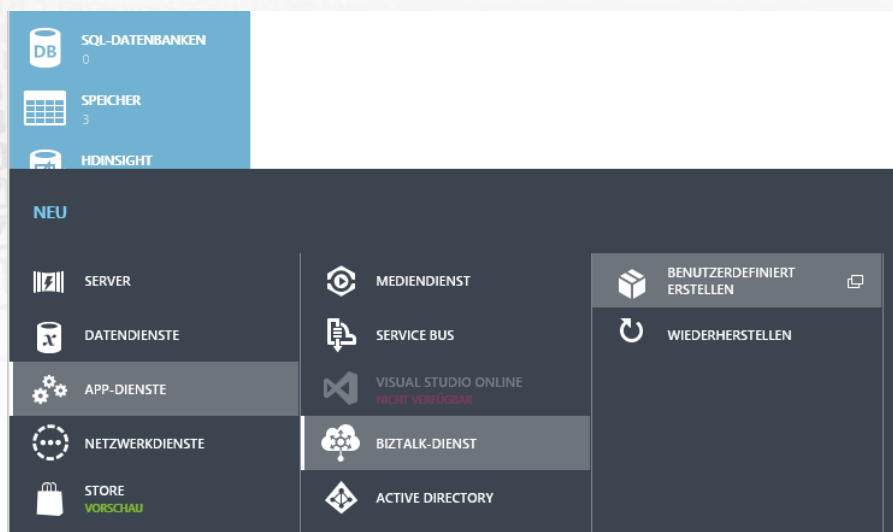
SQL-DATENBANKEN
0

SPEICHER
3

HDINSIGHT

NEU

SERVER

DATENDIENSTE

APP-DIENSTE

NETZWERKDIENSTE

STORE
VORSCHAU

MEDIENDIENST

SERVICE BUS

VISUAL STUDIO ONLINE
NICHT VERFÜGBAR

BIZTALK-DIENST

ACTIVE DIRECTORY

BENUTZERDEFINIERT ERSTELLEN

WIEDERHERSTELLEN